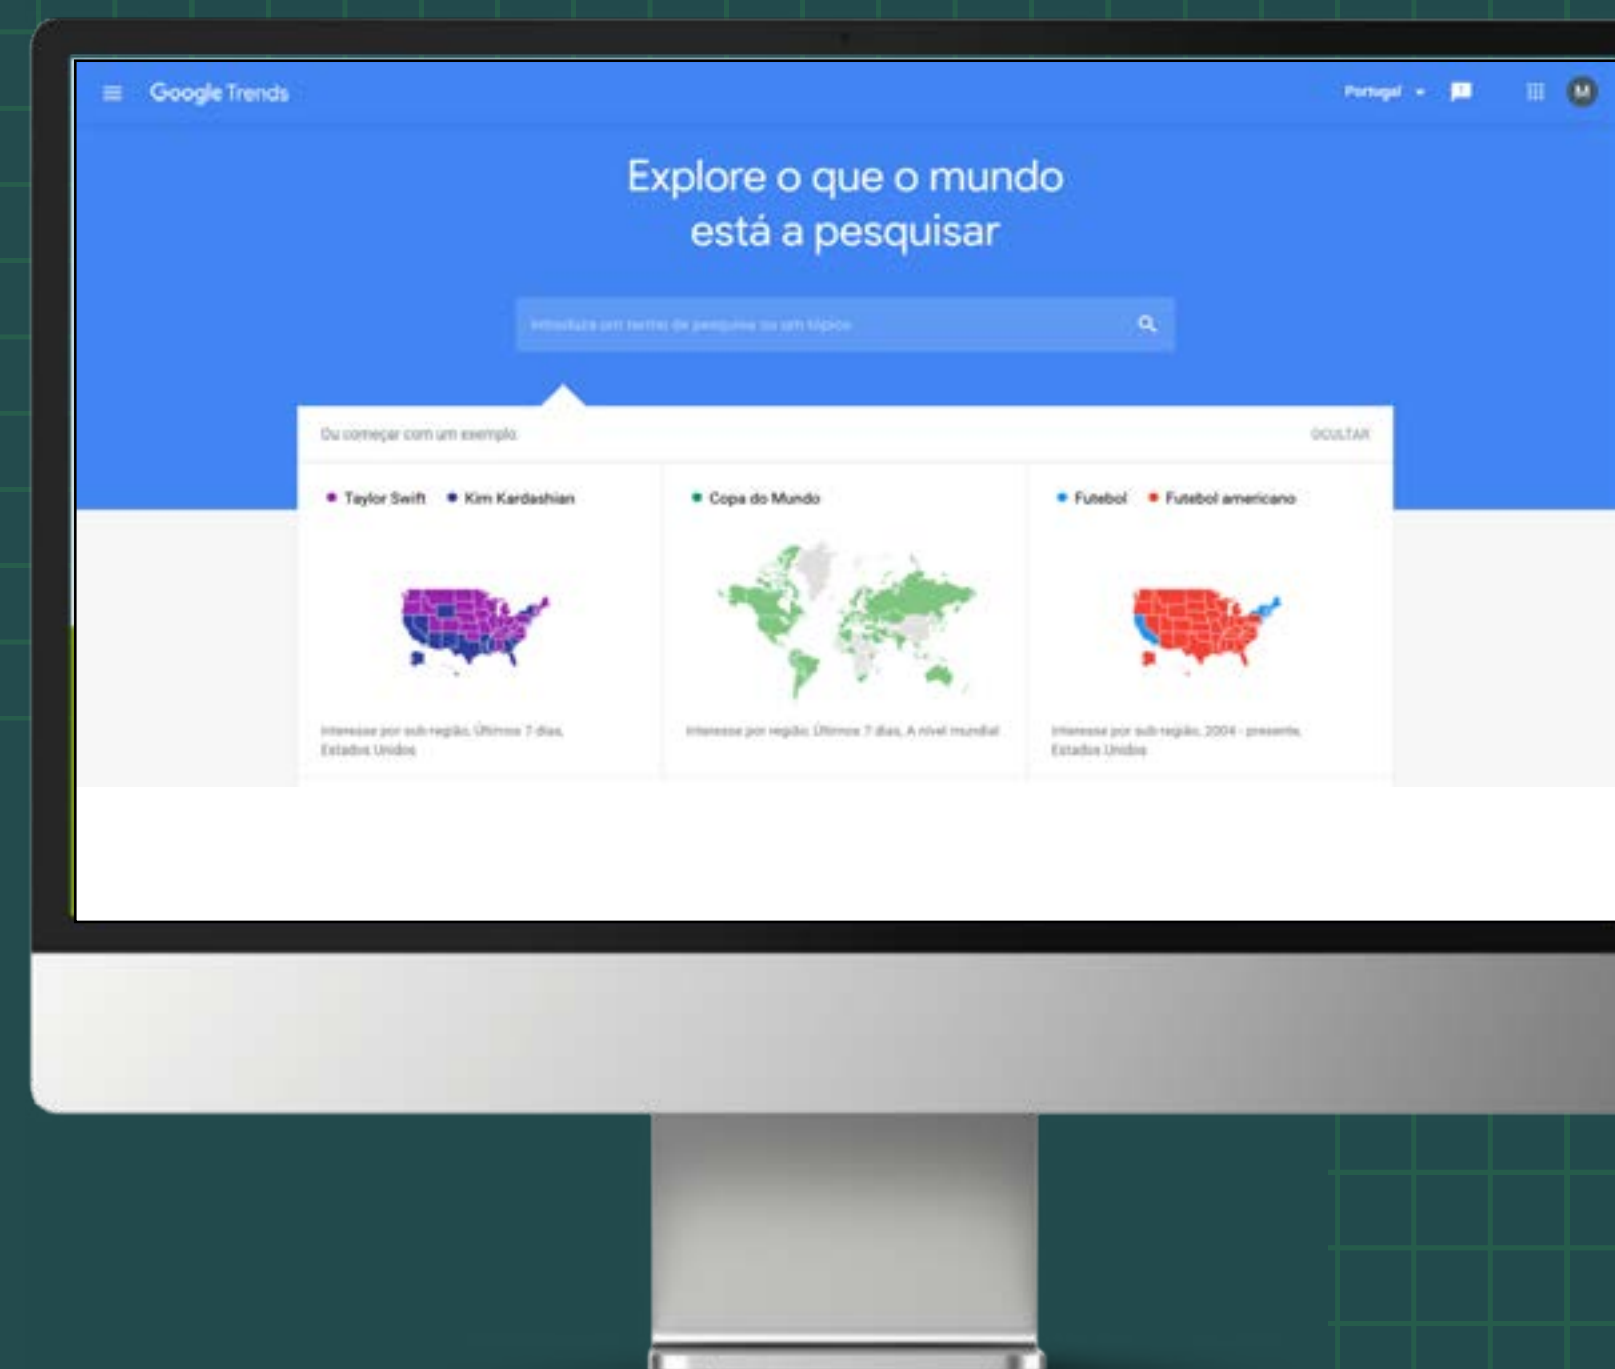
Google Trends

Portugal

M

Explore o que o mundo está a pesquisar

Introduza um termo de pesquisa ou um tópico

Ou começar com um exemplo

OCULTAR

Taylor Swift Kim Kardashian

Interesse por sub-região, Últimos 7 dias, Estados Unidos

Copa do Mundo

Interesse por região, Últimos 7 dias, A nível mundial

Futebol Futebol americano

Interesse por sub-região, 2004 - presente, Estados Unidos